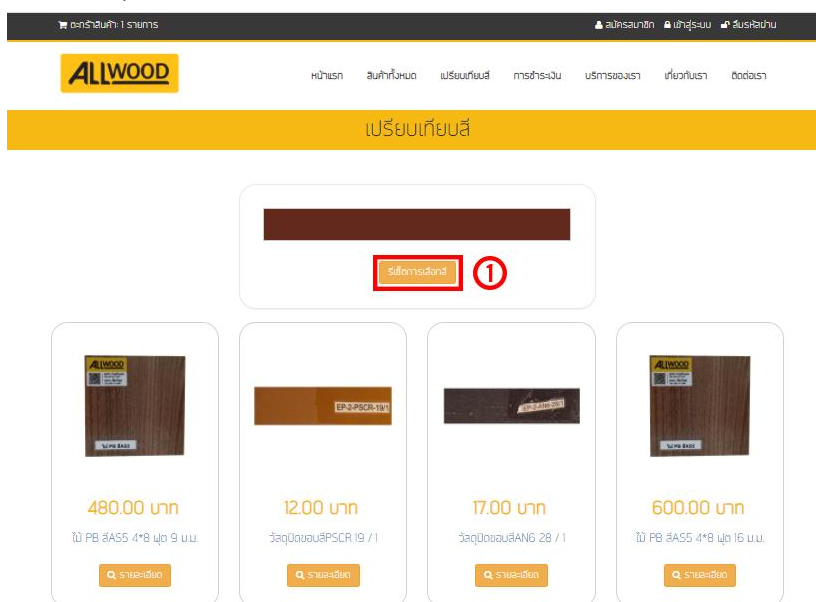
ตะกร้าสินค้า: 1 รายการ

สมัครสมาชิก เข้าสู่ระบบ ลืมรหัสผ่าน

ALLWOOD

หน้าแรก สินค้าทั้งหมด เปรียบเทียบสี การชำระเงิน บริการของเรา เกี่ยวกับเรา ติดต่อเรา

เปรียบเทียบสี

รีเซ็ตการเลือกสี

1

ALLWOOD

ไม้ PB 8AS5

480.00 บาท

ไม้ PB สีAS5 4*8 ฟุต 9 ม.ม.

รายละเอียด

EP-2-PSCR-19/1

12.00 บาท

วัสดุปิดขอบสีPSCR 19 / 1

รายละเอียด

EP-2-AN6-28/1

17.00 บาท

วัสดุปิดขอบสีAN6 28 / 1

รายละเอียด

ALLWOOD

ไม้ PB 8AS5

600.00 บาท

ไม้ PB สีAS5 4*8 ฟุต 16 ม.ม.

รายละเอียด